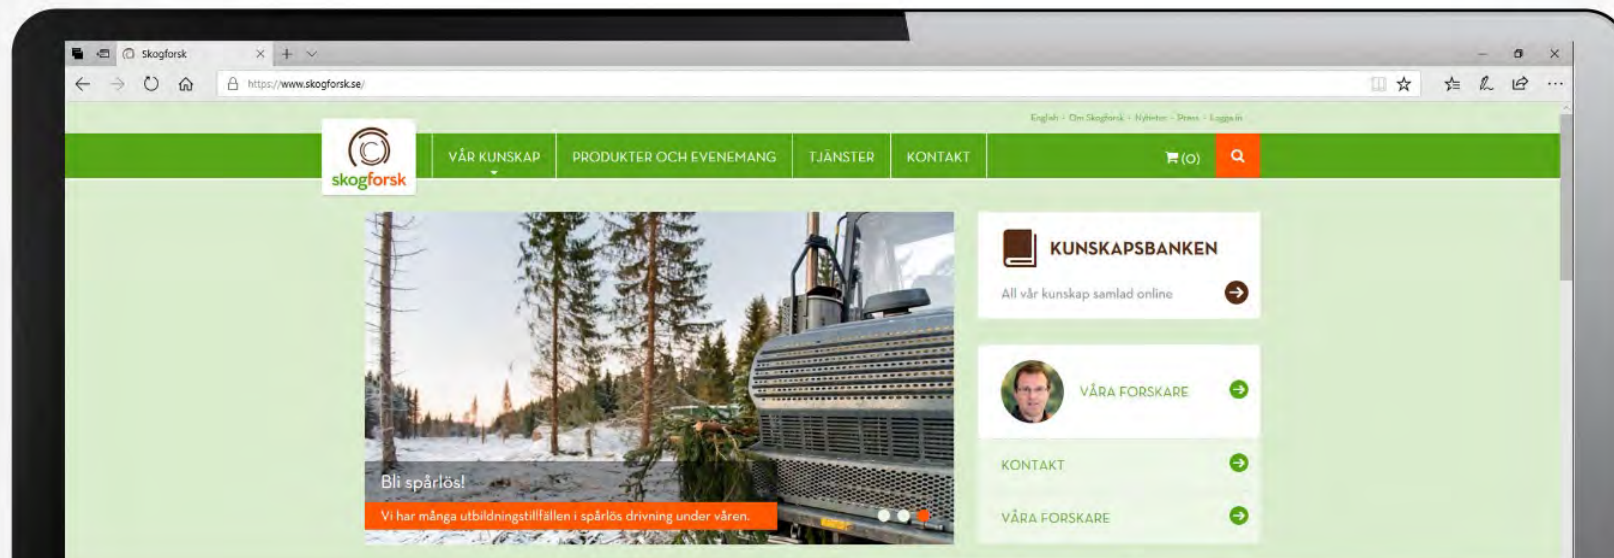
Skogforsk

https://www.skogforsk.se/

English · Om Skogforsk · Nyheter · Press · Logga in

skogforsk

VÅR KUNSKAP

PRODUKTER OCH EVENEMANG

TJÄNSTER

KONTAKT

(0)

KUNSKAPSBANKEN

All vår kunskap samlad online

VÅRA FORSKARE

KONTAKT

VÅRA FORSKARE

Bli spårlös!

Vi har många utbildningstillfällen i spårlös drivning under våren.